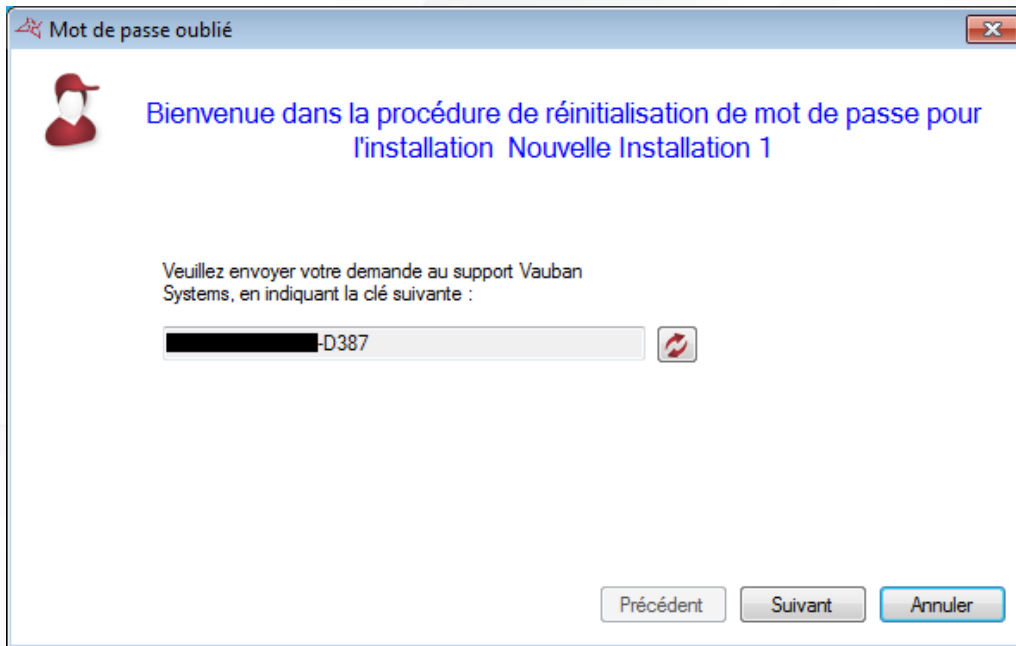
Mot de passe oublié

Bienvenue dans la procédure de réinitialisation de mot de passe pour l'installation Nouvelle Installation 1

Veuillez envoyer votre demande au support Vauban Systems, en indiquant la clé suivante :

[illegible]-D387

Précédent
Suivant
Annuler